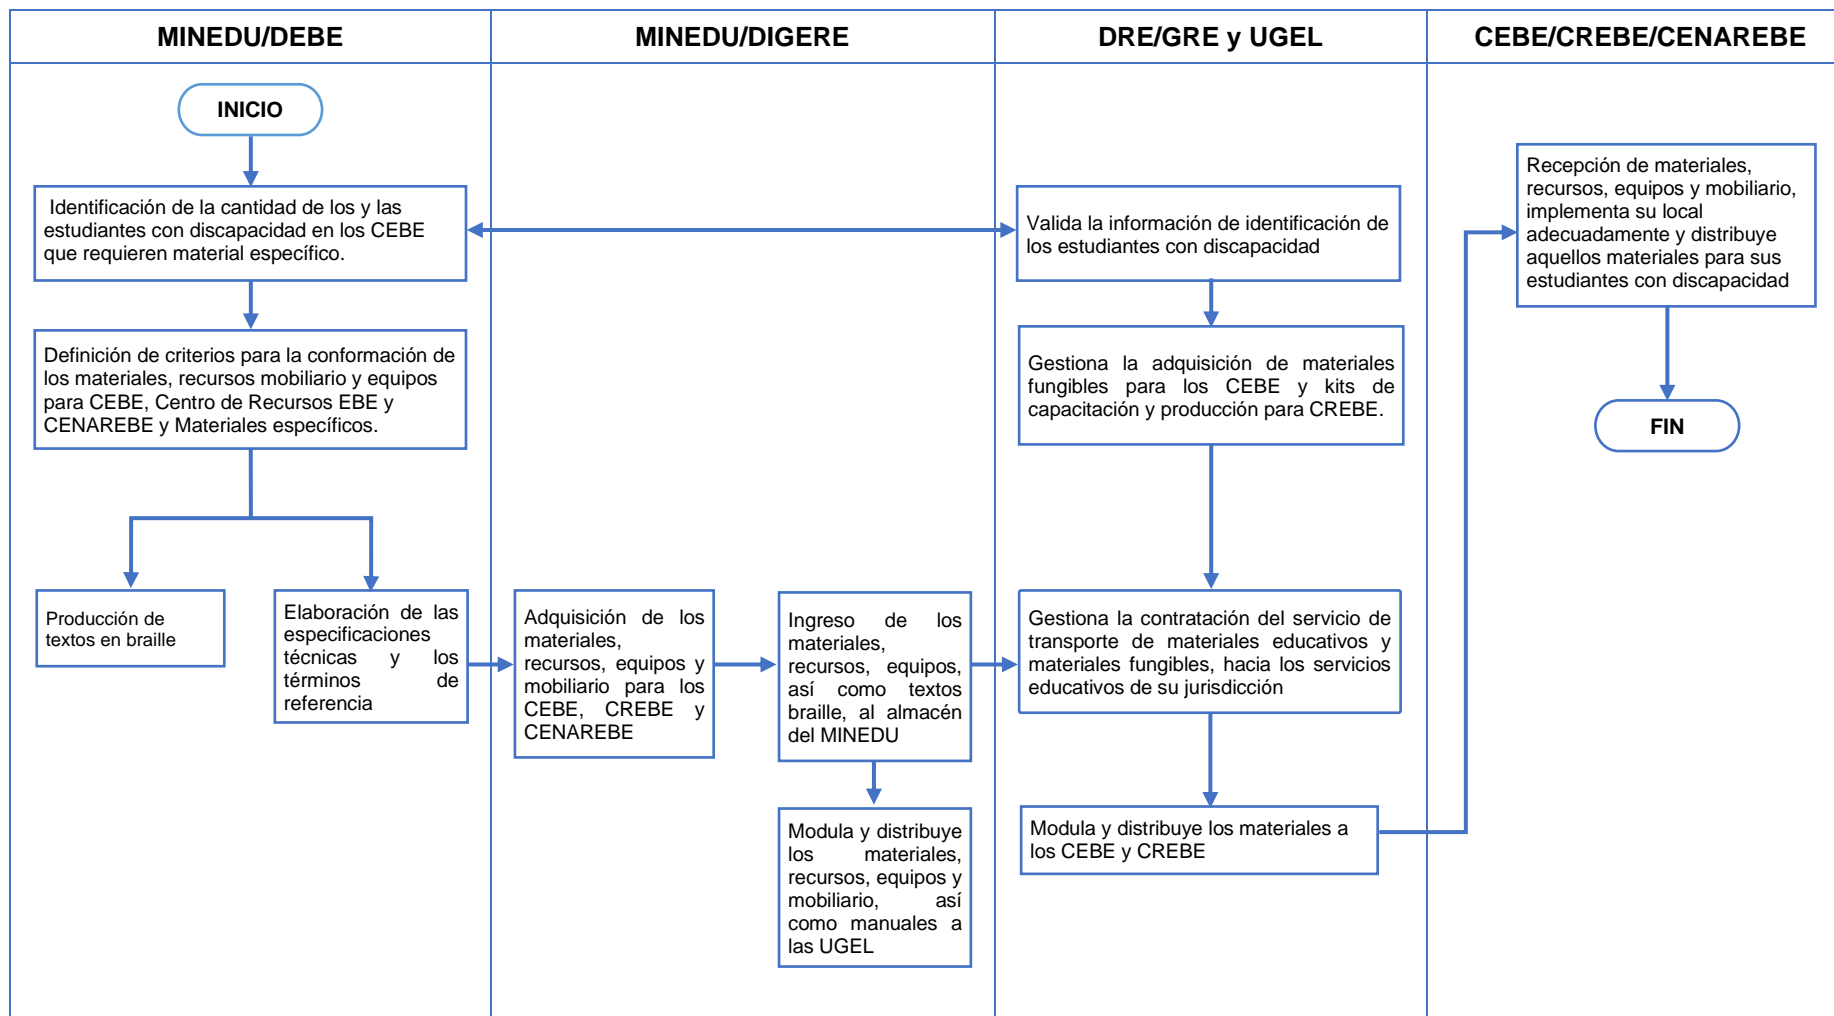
MINEDU/DEBE

MINEDU/DIGERE

DRE/GRE y UGEL

CEBE/CREBE/CENAREBE

INICIO

Identificación de la cantidad de los y las estudiantes con discapacidad en los CEBE que requieren material específico.

Valida la información de identificación de los estudiantes con discapacidad

Recepción de materiales, recursos, equipos y mobiliario, implementa su local adecuadamente y distribuye aquellos materiales para sus estudiantes con discapacidad

Definición de criterios para la conformación de los materiales, recursos mobiliario y equipos para CEBE, Centro de Recursos EBE y CENAREBE y Materiales específicos.

Gestiona la adquisición de materiales fungibles para los CEBE y kits de capacitación y producción para CREBE.

FIN

Producción de textos en braille

Elaboración de las especificaciones técnicas y los términos de referencia

Adquisición de los materiales, recursos, equipos y mobiliario para los CEBE, CREBE y CENAREBE

Ingreso de los materiales, recursos, equipos, así como textos braille, al almacén del MINEDU

Gestiona la contratación del servicio de transporte de materiales educativos y materiales fungibles, hacia los servicios educativos de su jurisdicción

Modula y distribuye los materiales, recursos, equipos y mobiliario, así como manuales a las UGEL

Modula y distribuye los materiales a los CEBE y CREBE